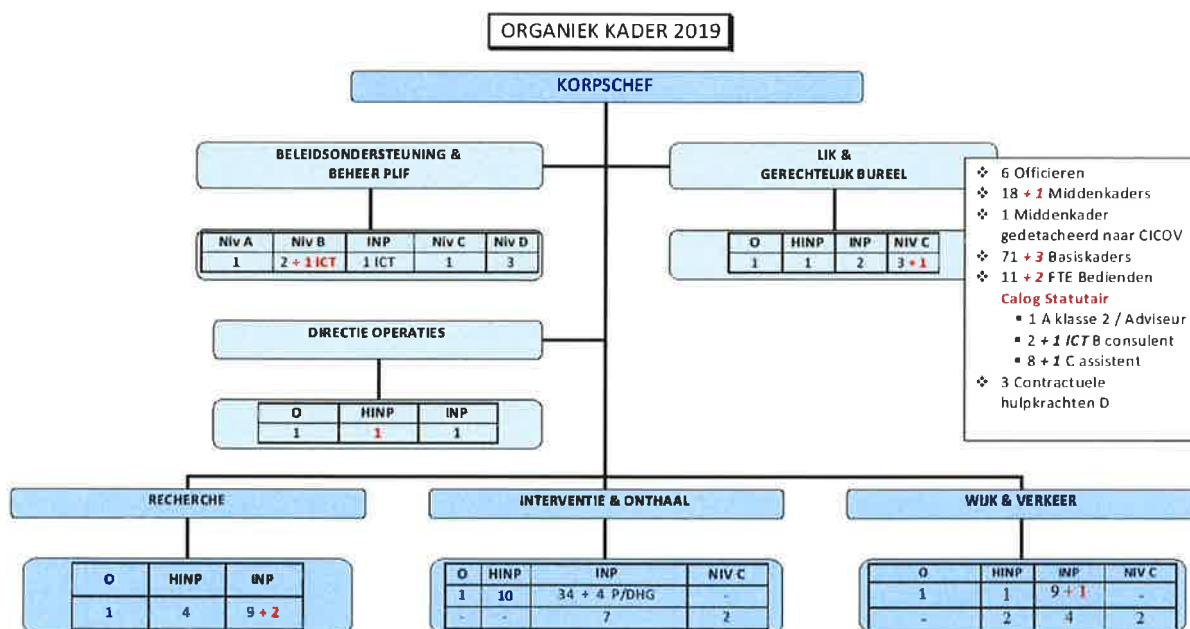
ORGANIEK KADER 2019

KORPSCHEF

BELEIDSONDERSTEUNING & BEHEER PLIF

| Niv A | Niv B | INP | Niv C | Niv D |
|---|---|---|---|---|
| 1 | 2 + 1 ICT | 1 ICT | 1 | 3 |

LIK & GERECHTELIJK BUREEL

| O | HINP | INP | NIV C |
|---|---|---|---|
| 1 | 1 | 2 | 3 + 1 |

- 6 Officieren
- 18 + 1 Middenkaders
- 1 Middenkader gedetacheerd naar CICOV
- 71 + 3 Basiskaders
- 11 + 2 FTE Bedienden
Calog Statutair
  - 1 A klasse 2 / Adviseur
  - 2 + 1 ICT B consulent
  - 8 + 1 C assistent
- 3 Contractuele hulpkrachten D

DIRECTIE OPERATIES

| O | HINP | INP |
|---|---|---|
| 1 | 1 | 1 |

RECHERCHE

| O | HINP | INP |
|---|---|---|
| 1 | 4 | 9 + 2 |

INTERVENTIE & ONTHAAL

| O | HINP | INP | NIV C |
|---|---|---|---|
| 1 | 10 | 34 + 4 P/DHG | - |
| - | - | 7 | 2 |

WIJK & VERKEER

| O | HINP | INP | NIV C |
|---|---|---|---|
| 1 | 1 | 9 + 1 | - |
| - | 2 | 4 | 2 |